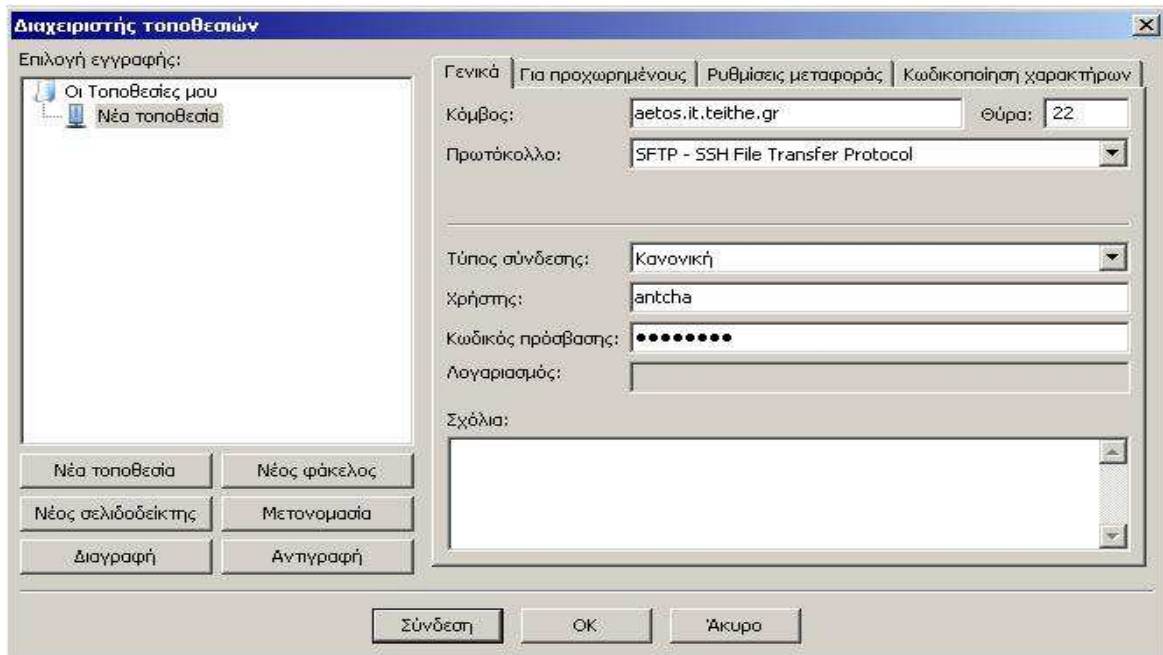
Διαχειριστής τοποθεσιών

Επιλογή εγγραφής:

Οι Τοποθεσίες μου
Νέα τοποθεσία

Γενικά | Για προχωρημένους | Ρυθμίσεις μεταφοράς | Κωδικοποίηση χαρακτήρων

Κόμβος: aetos.it.teithe.gr Θύρα: 22
Πρωτόκολλο: SFTP - SSH File Transfer Protocol

Τύπος σύνδεσης: Κανονική
Χρήστης: antcha
Κωδικός πρόσβασης: ••••••••
Λογαριασμός:

Σχόλια:

Νέα τοποθεσία
Νέος φάκελος
Νέος σελιδοδείκτης
Μετονομασία
Διαγραφή
Αντιγραφή

Σύνδεση
OK
Άκυρο